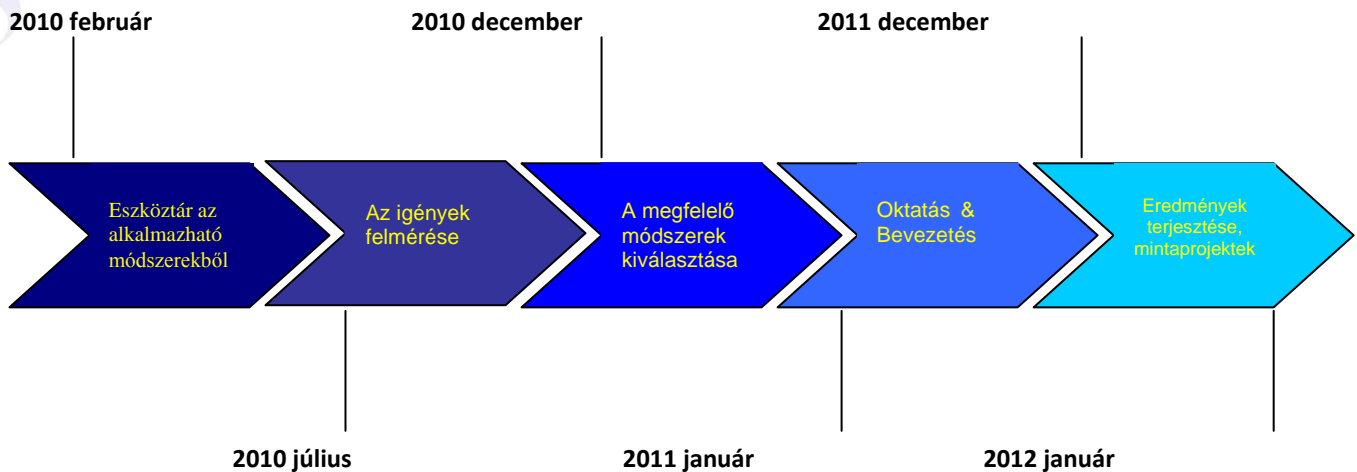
2010 február

2010 december

2011 december

Eszköztár az alkalmazható módszerekből

Az igények felmérése

A megfelelő módszerek kiválasztása

Oktatás & Bevezetés

Eredmények terjesztése, mintaprojektek

2010 július

2011 január

2012 január